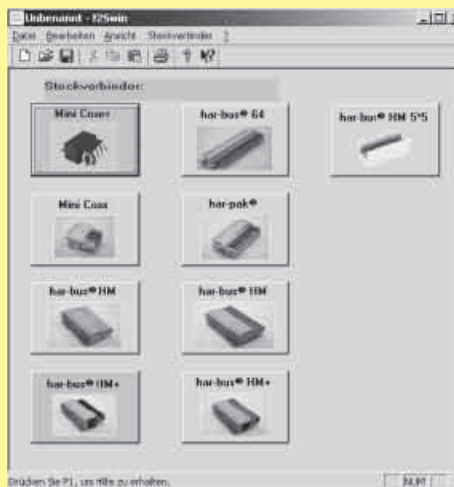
Unbenannt - t2Swin

Datei Bearbeiten Ansicht Steckverbinder ?

Steckverbinder:

Mini Coax

har-bus® 64

har-bus® HM 5*5

Mini Coax

har-pak®

har-bus® HM

har-bus® HM

har-bus® HM+

har-bus® HM+

Drücken Sie F1, um Hilfe zu erhalten.

NUM